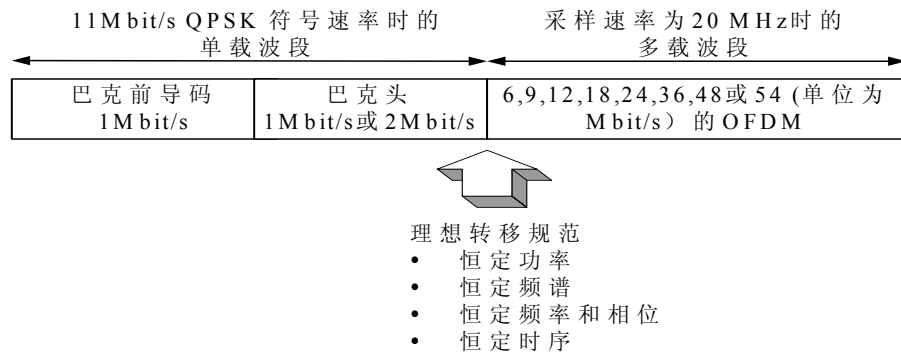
11Mbit/s QPSK 符号速率时的单载波段

采样速率为20 MHz时的多载波段

| 巴克前导码 1Mbit/s | 巴克头 1Mbit/s或2Mbit/s | 6,9,12,18,24,36,48或54 (单位为Mbit/s）的OFDM |
|---|---|---|

理想转移规范
• 恒定功率
• 恒定频谱
• 恒定频率和相位
• 恒定时序